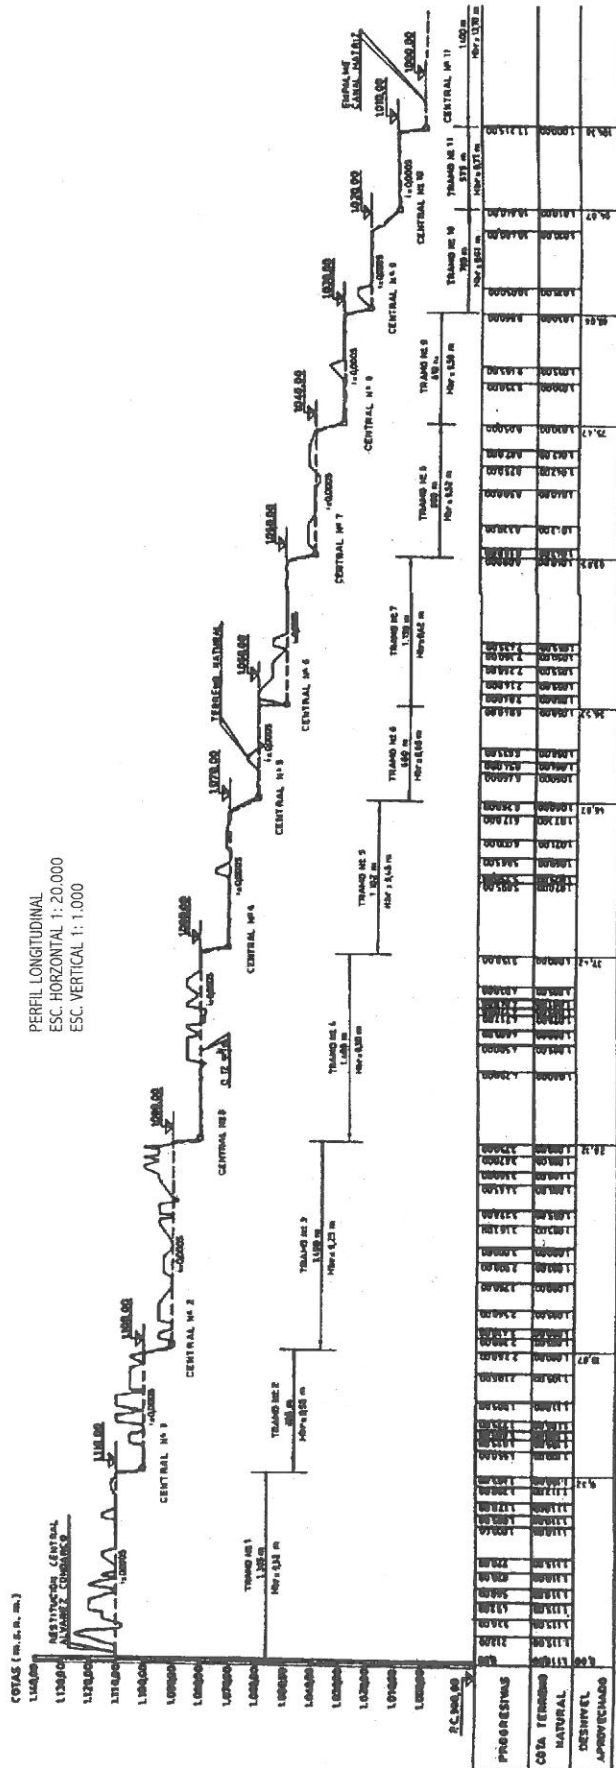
PERFIL LONGITUDINAL
ESC. HORIZONTAL 1: 20.000
ESC. VERTICAL 1: 1.000

COTAS (m. s. n. m.)
1.140,00
1.130,00
1.120,00
1.110,00
1.100,00
1.090,00
1.080,00
1.070,00
1.060,00
1.050,00
1.040,00
1.030,00
1.020,00
1.010,00
1.000,00

P.C. 980,00

RESTITUCION CENTRAL ALVAREZ CONDARCO

1110,00
1100,00
1090,00
1080,00
1070,00
1060,00
1050,00
1040,00
1030,00
1020,00
1010,00
1000,00

TERRENO NATURAL

EMPALME CANAL MATRIZ

CENTRAL Nº 1
CENTRAL Nº 2
CENTRAL Nº 3
CENTRAL Nº 4
CENTRAL Nº 5
CENTRAL Nº 6
CENTRAL Nº 7
CENTRAL Nº 8
CENTRAL Nº 9
CENTRAL Nº 10
CENTRAL Nº 11

i=0,0005

TRAMO Nº 1
TRAMO Nº 2
TRAMO Nº 3
TRAMO Nº 4
TRAMO Nº 5
TRAMO Nº 6
TRAMO Nº 7
TRAMO Nº 8
TRAMO Nº 9
TRAMO Nº 10
TRAMO Nº 11

PROGRESIVAS
COTA TERRENO NATURAL
DESNIVEL APROVECHADO

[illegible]